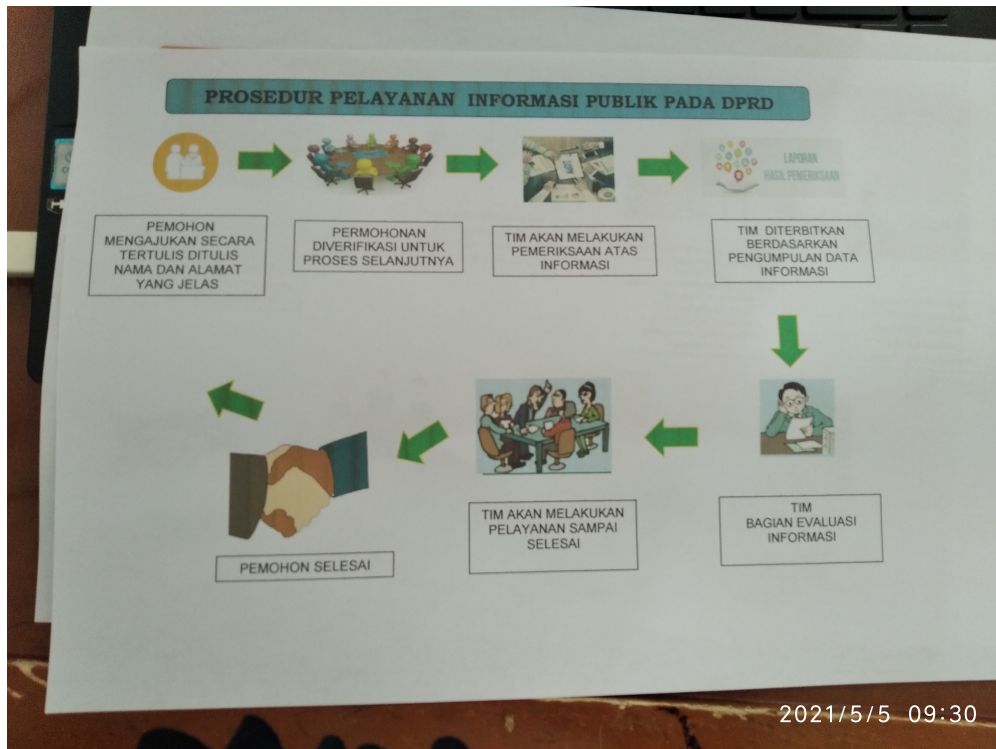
PROSEDUR PELAYANAN INFORMASI PUBLIK PADA DPRD

PEMOHON MENGAJUKAN SECARA TERTULIS DITULIS NAMA DAN ALAMAT YANG JELAS

PERMOHONAN DIVERIFIKASI UNTUK PROSES SELANJUTNYA

TIM AKAN MELAKUKAN PEMERIKSAAN ATAS INFORMASI

LAPORAN HASIL PEMERIKSAAN

TIM DITERBITKAN BERDASARKAN PENGUMPULAN DATA INFORMASI

TIM BAGIAN EVALUASI INFORMASI

TIM AKAN MELAKUKAN PELAYANAN SAMPAI SELESAI

PEMOHON SELESAI

2021/5/5 09:30